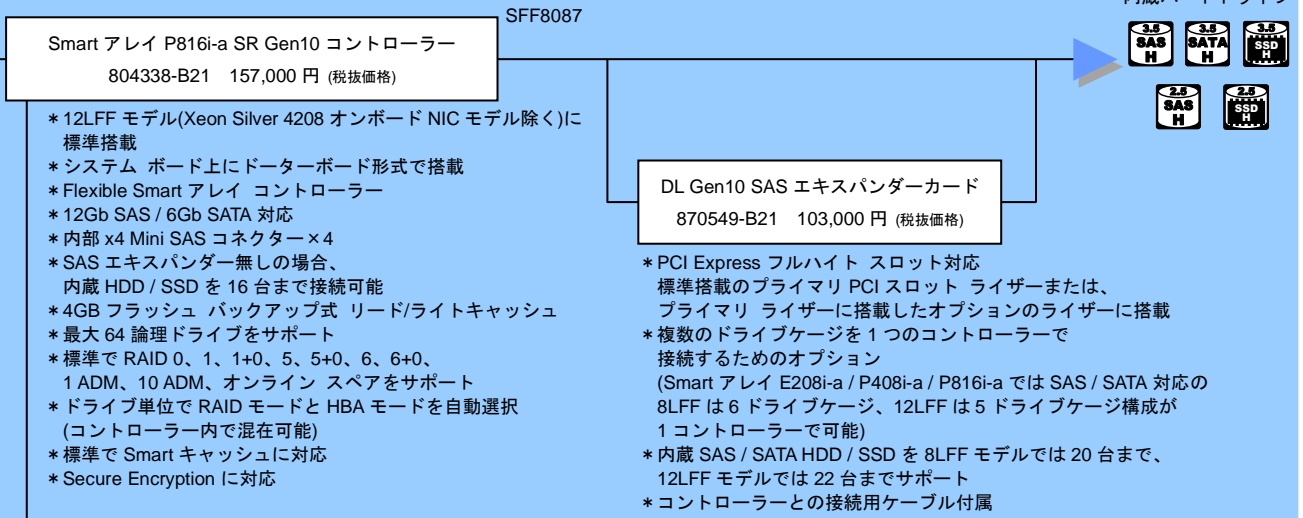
SFF8087

Smart アレイ P816i-a SR Gen10 コントローラー
804338-B21 157,000 円 (税抜価格)

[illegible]

3.5 SAS H
3.5 SATA H
3.5 SSD H
2.5 SAS H
2.5 SSD H

＊12LFF モデル(Xeon Silver 4208 オンボード NIC モデル除く)に標準搭載
＊システム ボード上にドーターボード形式で搭載
＊Flexible Smart アレイ コントローラー
＊12Gb SAS / 6Gb SATA 対応
＊内部 x4 Mini SAS コネクター×4
＊SAS エキスパンダー無しの場合、内蔵 HDD / SSD を 16 台まで接続可能
＊4GB フラッシュ バックアップ式 リード/ライトキャッシュ
＊最大 64 論理ドライブをサポート
＊標準で RAID 0、1、1+0、5、5+0、6、6+0、1 ADM、10 ADM、オンライン スペアをサポート
＊ドライブ単位で RAID モードと HBA モードを自動選択 (コントローラー内で混在可能)
＊標準で Smart キャッシュに対応
＊Secure Encryption に対応

DL Gen10 SAS エキスパンダーカード
870549-B21 103,000 円 (税抜価格)

＊PCI Express フルハイト スロット対応 標準搭載のプライマリ PCI スロット ライザーまたは、プライマリ ライザーに搭載したオプションのライザーに搭載
＊複数のドライブケージを 1 つのコントローラーで接続するためのオプション (Smart アレイ E208i-a / P408i-a / P816i-a では SAS / SATA 対応の 8LFF は 6 ドライブケージ、12LFF は 5 ドライブケージ構成が 1 コントローラーで可能)
＊内蔵 SAS / SATA HDD / SSD を 8LFF モデルでは 20 台まで、12LFF モデルでは 22 台までサポート
＊コントローラーとの接続用ケーブル付属